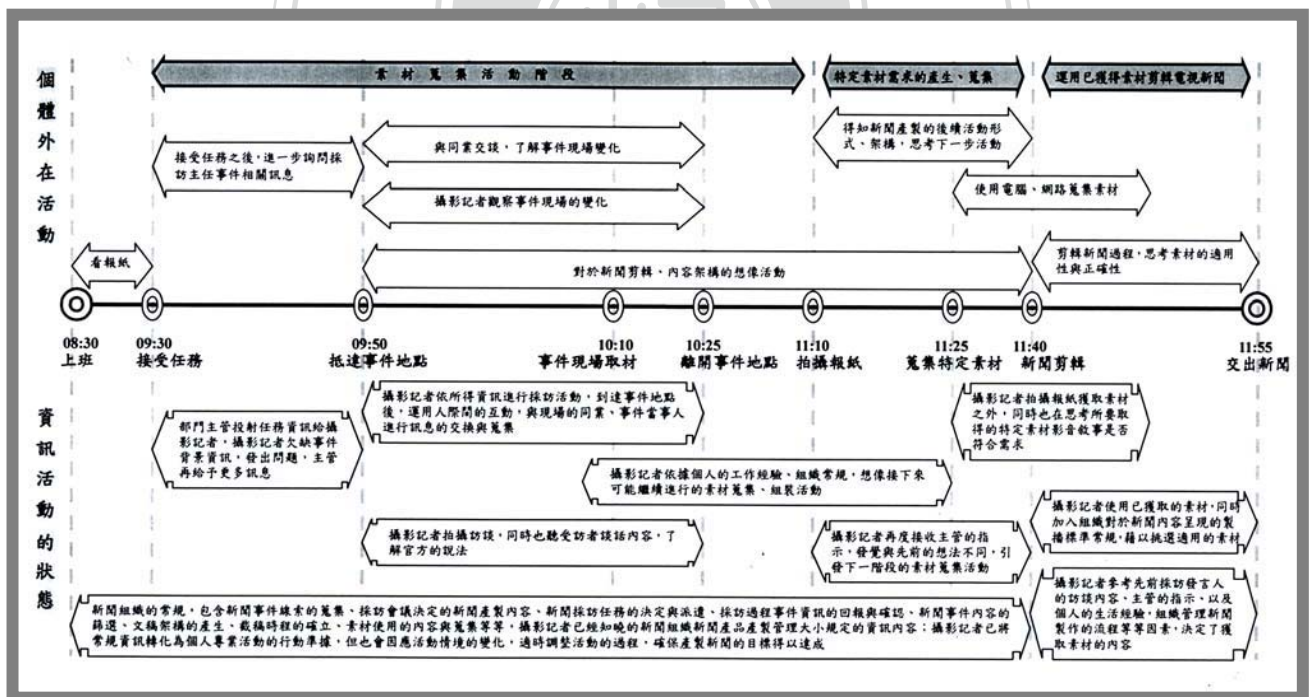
個體外在活動

素材蒐集活動階段

特定素材需求的產生、蒐集

運用已獲得素材剪輯電視新聞

接受任務之後，進一步詢問採訪主任事件相關訊息

與同業交談，了解事件現場變化

攝影記者觀察事件現場的變化

得知新聞產製的後續活動形式、架構，思考下一步活動

使用電腦、網路蒐集素材

看報紙

對於新聞剪輯、內容架構的想像活動

剪輯新聞過程，思考素材的適用性與正確性

08:30 上班

09:30 接受任務

09:50 抵達事件地點

10:10 事件現場取材

10:25 離開事件地點

11:10 拍攝報紙

11:25 蒐集特定素材

11:40 新聞剪輯

11:55 交出新聞

資訊活動的狀態

部門主管授射任務資訊給攝影記者，攝影記者欠缺事件背景資訊，發出問題，主管再給予更多訊息

攝影記者依所得資訊進行採訪活動，到達事件地點後，運用人際間的互動，與現場的同業、事件當事人進行訊息的交換與蒐集

攝影記者依據個人的工作經驗、組織常規，想像接下來可能繼續進行的素材蒐集、組裝活動

攝影記者拍攝訪談，同時也聽受訪者談話內容，了解官方的說法

攝影記者拍攝報紙獲取素材之外，同時也在思考所要取得的特定素材影音敘事是否符合需求

攝影記者使用已獲取的素材，同時加入組織對於新聞內容呈現的製播標準常規，藉以挑選適用的素材

攝影記者再度接收主管的指示，發覺與先前的想法不同，引發下一階段的素材蒐集活動

攝影記者參考先前採訪發言人的訪談內容、主管的指示、以及個人的生活經驗、組織管理新聞製作的流程等等因素，決定了獲取素材的內容

新聞組織的常規，包含新聞事件線索的蒐集、採訪會議決定的新聞產製內容、新聞採訪任務的決定與派遣、採訪過程事件資訊的回報與確認、新聞事件內容的篩選、文稿架構的產生、截稿時程的確立、素材使用的內容與蒐集等等，攝影記者已經知曉的新聞組織新聞產品產製管理大小規定的資訊內容；攝影記者已將常規資訊轉化為個人專業活動的行動準據，但也會因應活動情境的變化，適時調整活動的過程，確保產製新聞的目標得以達成